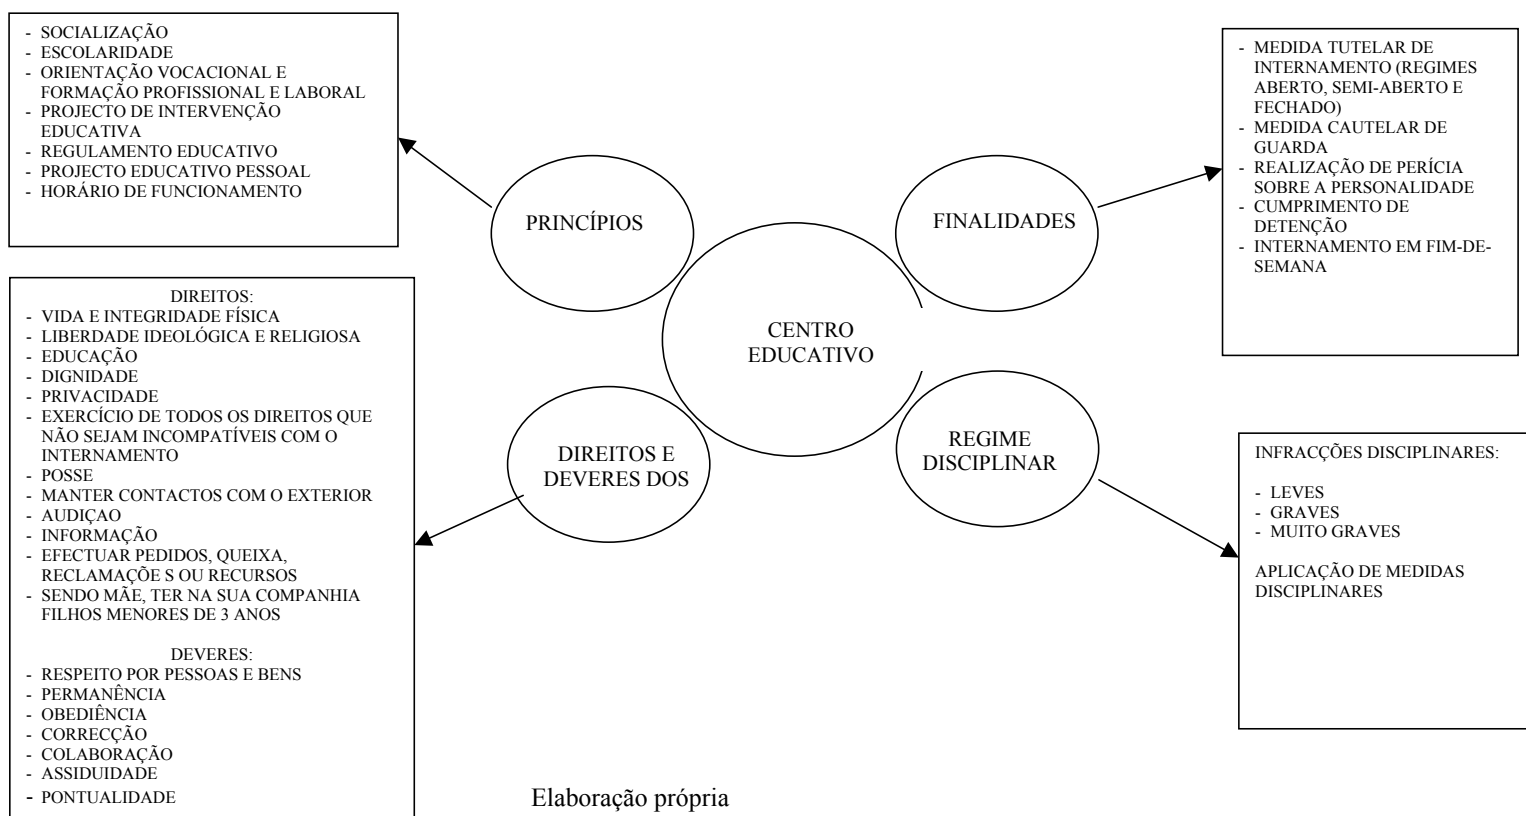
- SOCIALIZAÇÃO
- ESCOLARIDADE
- ORIENTAÇÃO VOCACIONAL E FORMAÇÃO PROFISSIONAL E LABORAL
- PROJECTO DE INTERVENÇÃO EDUCATIVA
- REGULAMENTO EDUCATIVO
- PROJECTO EDUCATIVO PESSOAL
- HORÁRIO DE FUNCIONAMENTO

PRINCÍPIOS

FINALIDADES

- MEDIDA TUTELAR DE INTERNAMENTO (REGIMES ABERTO, SEMI-ABERTO E FECHADO)
- MEDIDA CAUTELAR DE GUARDA
- REALIZAÇÃO DE PERÍCIA SOBRE A PERSONALIDADE
- CUMPRIMENTO DE DETENÇÃO
- INTERNAMENTO EM FIM-DE-SEMANA

CENTRO EDUCATIVO

DIREITOS:
- VIDA E INTEGRIDADE FÍSICA
- LIBERDADE IDEOLÓGICA E RELIGIOSA
- EDUCAÇÃO
- DIGNIDADE
- PRIVACIDADE
- EXERCÍCIO DE TODOS OS DIREITOS QUE NÃO SEJAM INCOMPATÍVEIS COM O INTERNAMENTO
- POSSE
- MANTER CONTACTOS COM O EXTERIOR
- AUDIÇAO
- INFORMAÇÃO
- EFECTUAR PEDIDOS, QUEIXA, RECLAMAÇÃO S OU RECURSOS
- SENDO MÃE, TER NA SUA COMPANHIA FILHOS MENORES DE 3 ANOS

DEVERES:
- RESPEITO POR PESSOAS E BENS
- PERMANÊNCIA
- OBEDIÊNCIA
- CORRECÇÃO
- COLABORAÇÃO
- ASSIDUIDADE
- PONTUALIDADE

DIREITOS E DEVERES DOS

REGIME DISCIPLINAR

INFRACÇÕES DISCIPLINARES:

- LEVES
- GRAVES
- MUITO GRAVES

APLICAÇÃO DE MEDIDAS DISCIPLINARES

Elaboração própria